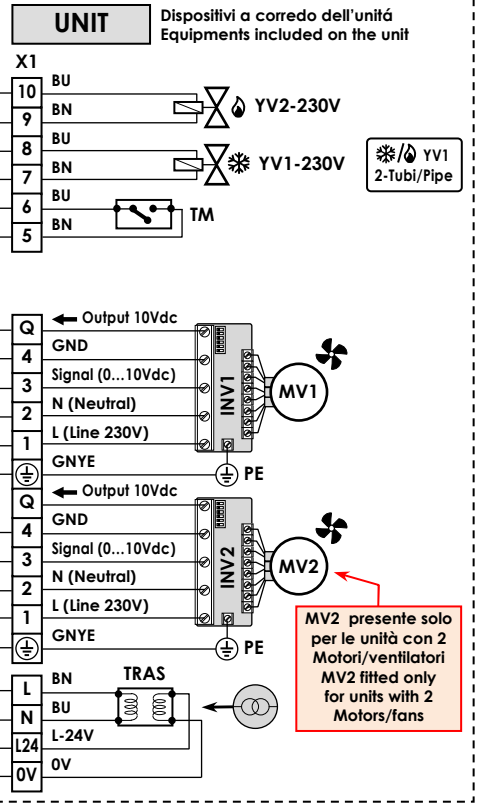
UNIT

Dispositivi a corredo dell'unitá
Equipments included on the unit

X1

10
BU
9
BN
YV2-230V

8
BU
7
BN
YV1-230V

YV1
2-Tubi/Pipe

6
BU
5
BN
TM

Q
Output 10Vdc
4
GND
3
Signal (0...10Vdc)
2
N (Neutral)
1
L (Line 230V)
GNYE
INV1
MV1
PE

Q
Output 10Vdc
4
GND
3
Signal (0...10Vdc)
2
N (Neutral)
1
L (Line 230V)
GNYE
INV2
MV2
PE

MV2 presente solo per le unità con 2 Motori/ventilatori
MV2 fitted only for units with 2 Motors/fans

L
BN
N
BU
L24
L-24V
0V
0V
TRAS